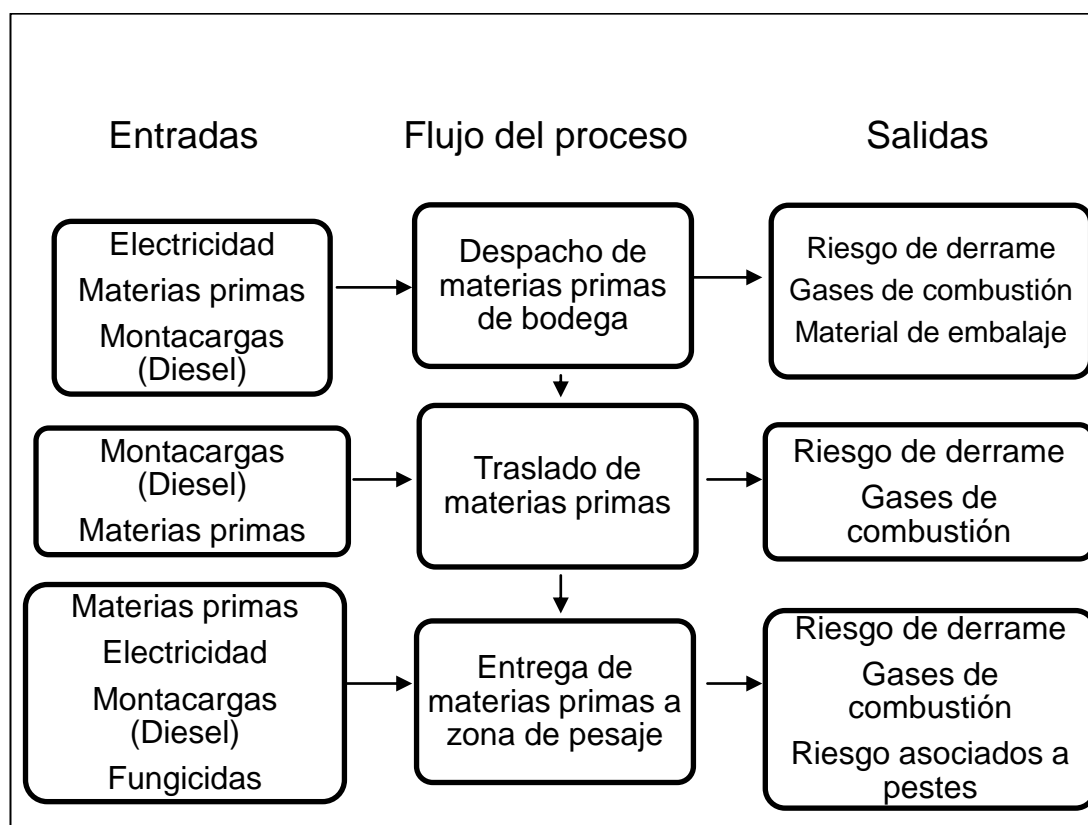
Entradas

Flujo del proceso

Salidas

Electricidad
Materias primas
Montacargas (Diesel)

Despacho de materias primas de bodega

Riesgo de derrame
Gases de combustión
Material de embalaje

Montacargas (Diesel)
Materias primas

Traslado de materias primas

Riesgo de derrame
Gases de combustión

Materias primas
Electricidad
Montacargas (Diesel)
Fungicidas

Entrega de materias primas a zona de pesaje

Riesgo de derrame
Gases de combustión
Riesgo asociados a pestes